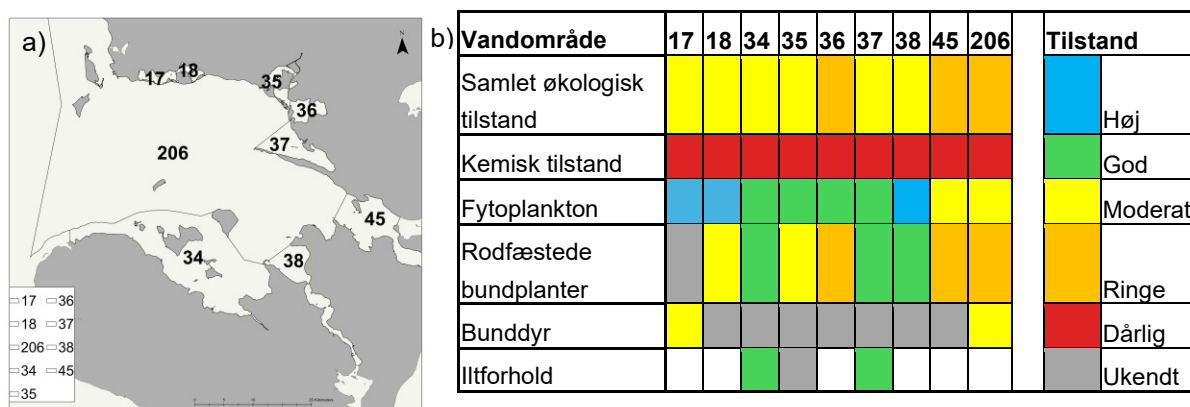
a)

17 18 35 36 37 206 45 34 38

17 36
18 37
206 38
34 45
35

b)

| Vandområde | 17 | 18 | 34 | 35 | 36 | 37 | 38 | 45 | 206 | | Tilstand | |
|---|---|---|---|---|---|---|---|---|---|---|---|---|
| Samlet økologisk tilstand | | | | | | | | | | | | Høj |
| Kemisk tilstand | | | | | | | | | | | | God |
| Fytoplankton | | | | | | | | | | | | Moderat |
| Rodfæstede bundplanter | | | | | | | | | | | | Ringe |
| Bunddyr | | | | | | | | | | | | Dårlig |
| Iltforhold | | | | | | | | | | | | Ukendt |